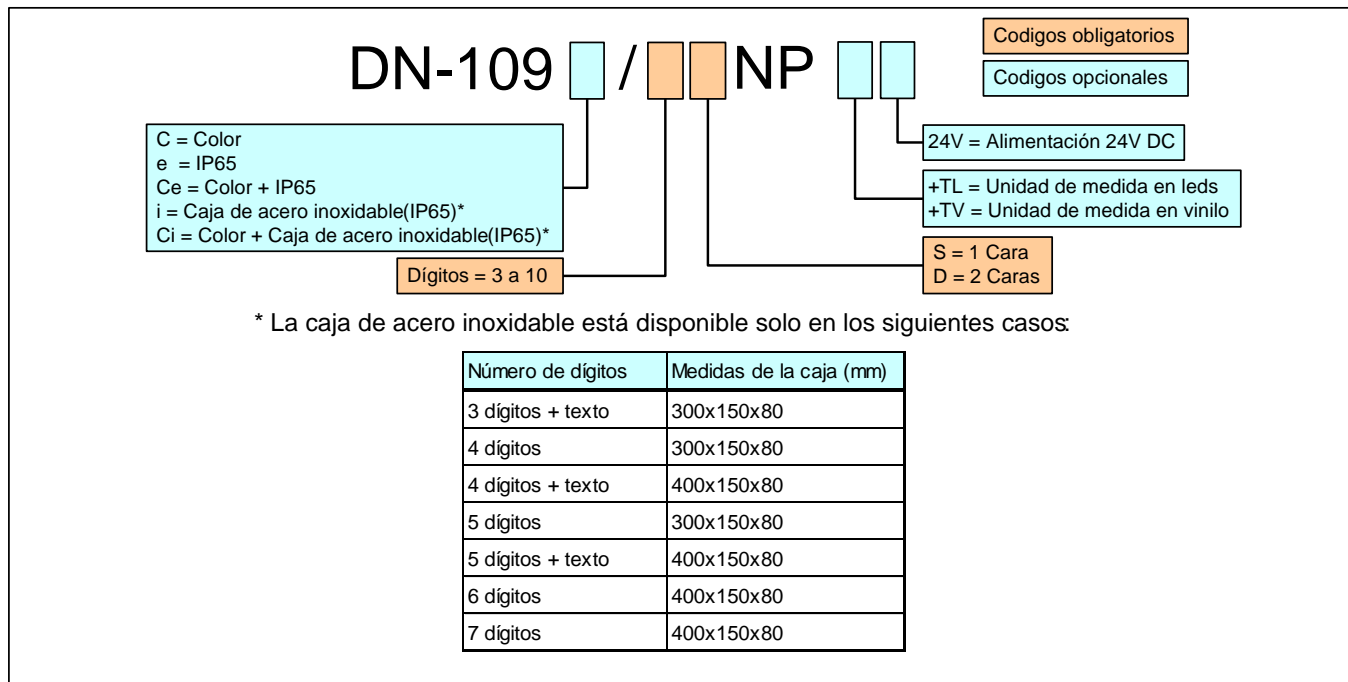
DN-109 / NP

Codigos obligatorios

Codigos opcionales

C = Color
e = IP65
Ce = Color + IP65
i = Caja de acero inoxidable(IP65)*
Ci = Color + Caja de acero inoxidable(IP65)*

Dígitos = 3 a 10

24V = Alimentación 24V DC

+TL = Unidad de medida en leds
+TV = Unidad de medida en vinilo

S = 1 Cara
D = 2 Caras

* La caja de acero inoxidable está disponible solo en los siguientes casos:

| Número de dígitos | Medidas de la caja (mm) |
|---|---|
| 3 dígitos + texto | 300x150x80 |
| 4 dígitos | 300x150x80 |
| 4 dígitos + texto | 400x150x80 |
| 5 dígitos | 300x150x80 |
| 5 dígitos + texto | 400x150x80 |
| 6 dígitos | 400x150x80 |
| 7 dígitos | 400x150x80 |